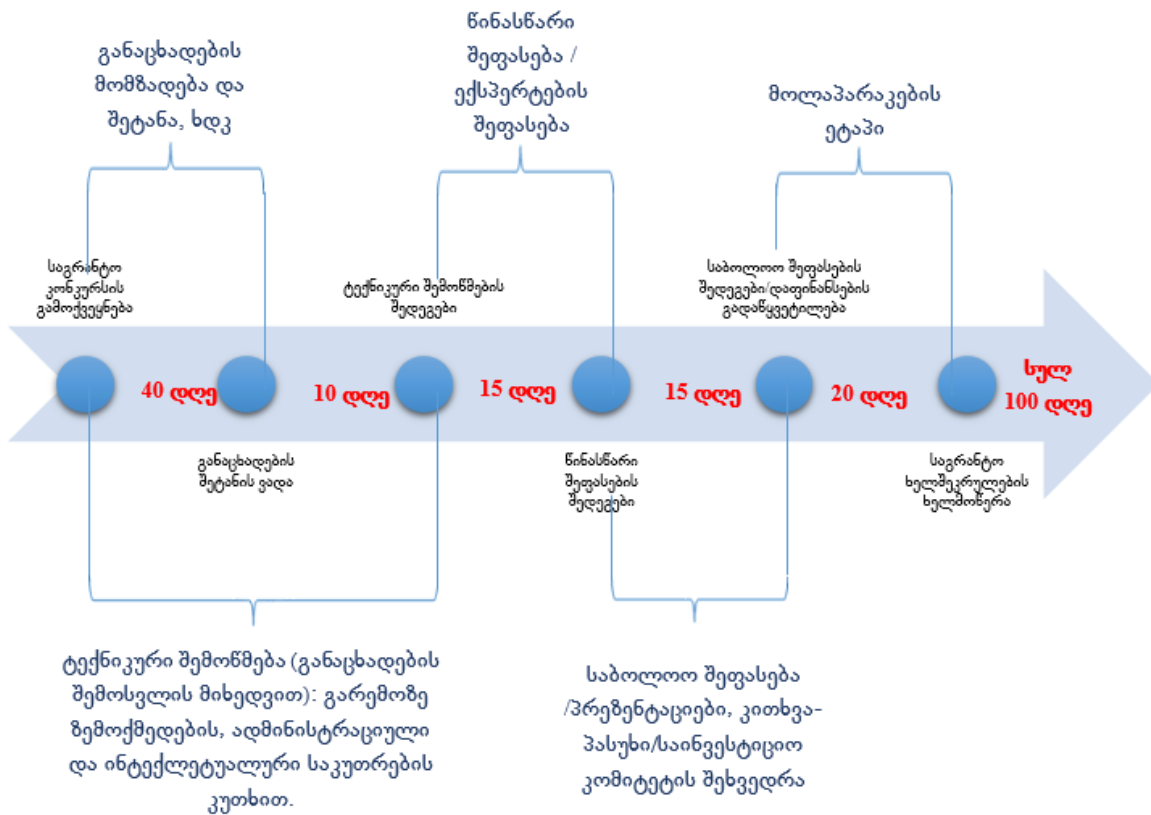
განაცხადების მომზადება და შეტანა, ხდკ

წინასწარი შეფასება / ექსპერტების შეფასება

მოლაპარაკების ეტაპი

საგრანტო კონკურსის გამოქვეყნება

ტექნიკური შემოწმების შედეგები

საბოლოო შეფასების შედეგები/დაფინანსების გადაწყვეტილება

40 დღე

10 დღე

15 დღე

15 დღე

20 დღე

სულ 100 დღე

განაცხადების შეტანის ვადა

წინასწარი შეფასების შედეგები

საგრანტო ხელშეკრულების ხელმოწერა

ტექნიკური შემოწმება (განაცხადების შემოსვლის მიხედვით): გარემოზე ზემოქმედების, ადმინისტრაციული და ინტელექტუალური საკუთრების კუთხით.

საბოლოო შეფასება /პრეზენტაციები, კითხვა-პასუხი/საინვესტიციო კომიტეტის შეხვედრა